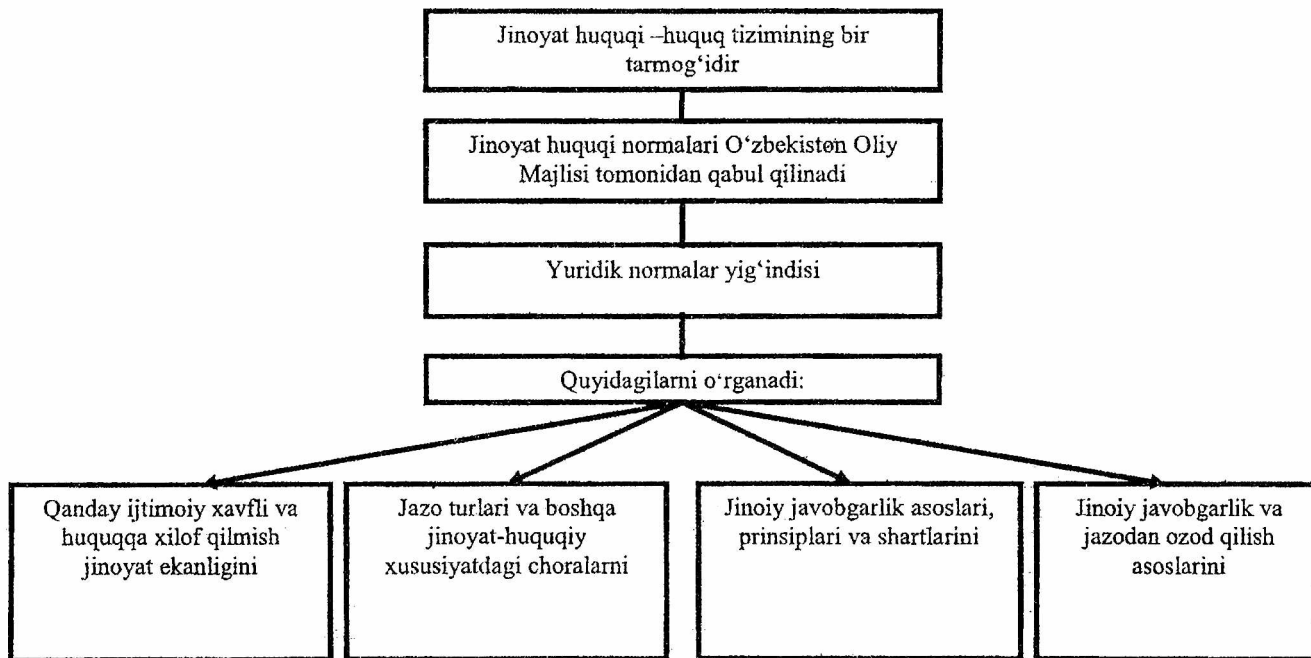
Jinoyat huquqi –huquq tizimining bir tarmog'idir

Jinoyat huquqi normalari O'zbekiston Oliy Majlisi tomonidan qabul qilinadi

Yuridik normalar yig'indisi

Quyidagilarni o'rganadi:

Qanday ijtimoiy xavfli va huquqqa xilof qilmish jinoyat ekanligini

Jazo turlari va boshqa jinoyat-huquqiy xususiyatdagi choralarni

Jinoiy javobgarlik asoslari, prinsiplari va shartlarini

Jinoiy javobgarlik va jazodan ozod qilish asoslarini